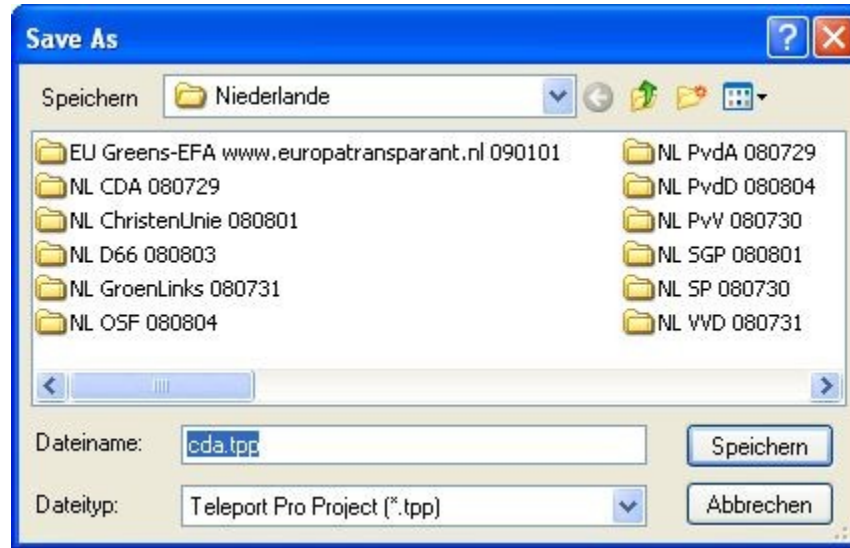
Save As

Speichern Niederlande

EU Greens-EFA www.europatransparant.nl 090101
NL CDA 080729
NL ChristenUnie 080801
NL D66 080803
NL GroenLinks 080731
NL OSF 080804

NL PvdA 080729
NL PvdD 080804
NL PvV 080730
NL SGP 080801
NL SP 080730
NL VVD 080731

Dateiname: cda.tpp
Speichern

Dateityp: Teleport Pro Project (*.tpp)
Abbrechen